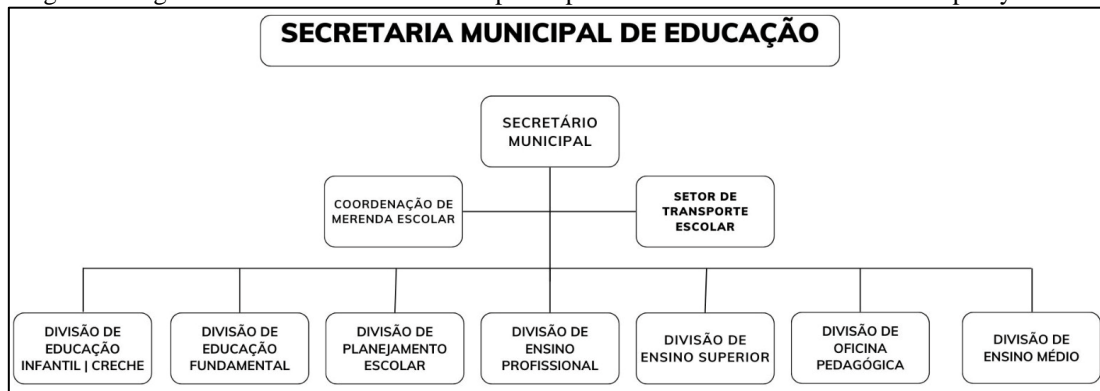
SECRETARIA MUNICIPAL DE EDUCAÇÃO

SECRETÁRIO MUNICIPAL

COORDENAÇÃO DE MERENDA ESCOLAR

SETOR DE TRANSPORTE ESCOLAR

DIVISÃO DE EDUCAÇÃO INFANTIL | CRECHE

DIVISÃO DE EDUCAÇÃO FUNDAMENTAL

DIVISÃO DE PLANEJAMENTO ESCOLAR

DIVISÃO DE ENSINO PROFISSIONAL

DIVISÃO DE ENSINO SUPERIOR

DIVISÃO DE OFICINA PEDAGÓGICA

DIVISÃO DE ENSINO MÉDIO